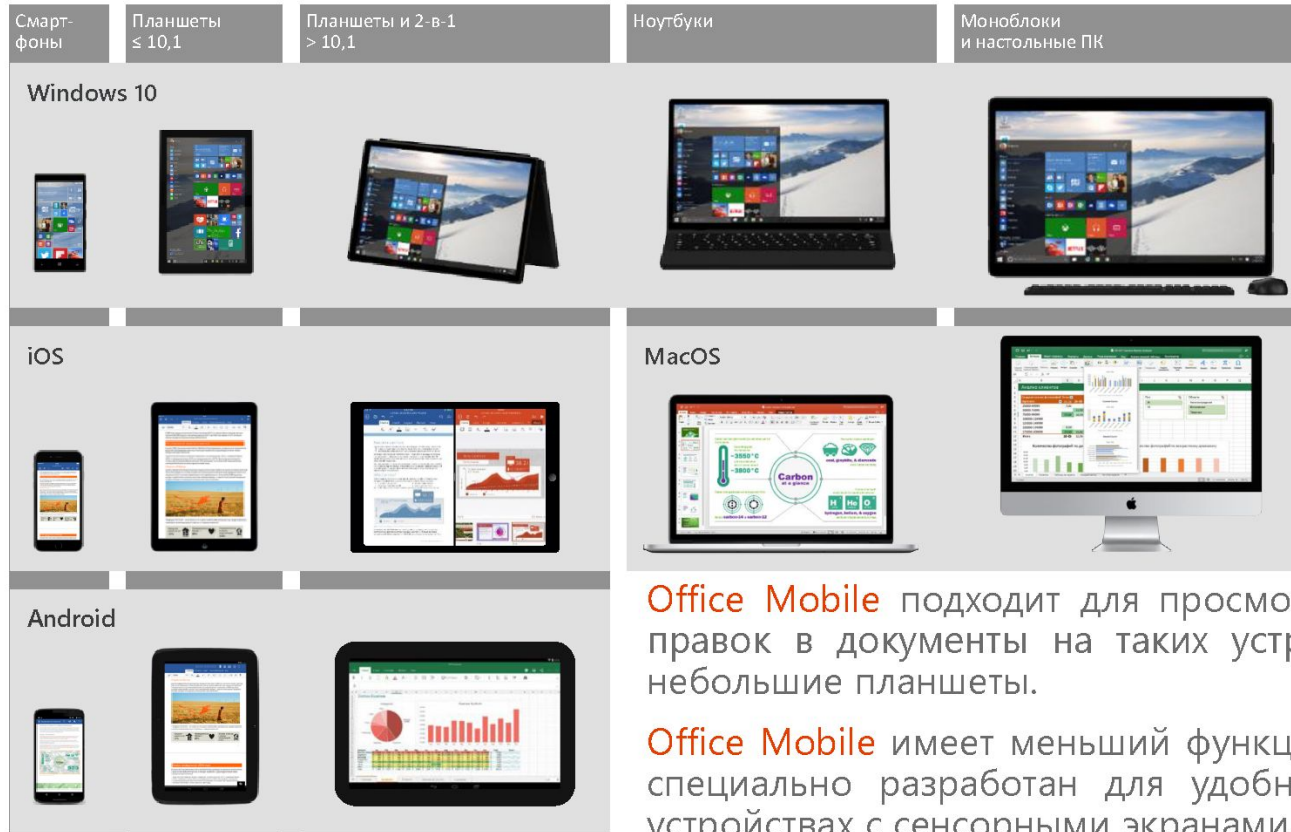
| Смарт-фоны | Планшеты ≤ 10,1 | Планшеты и 2-в-1 > 10,1 | Ноутбуки | Моноблоки и настольные ПК |
|---|---|---|---|---|

Windows 10

iOS

MacOS

Carbon

Android

Office Mobile подходит для просмо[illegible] правок в документы на таких устр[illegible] небольшие планшеты.

Office Mobile имеет меньший функц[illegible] специально разработан для удобн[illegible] устройствах с сенсорными экранами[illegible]